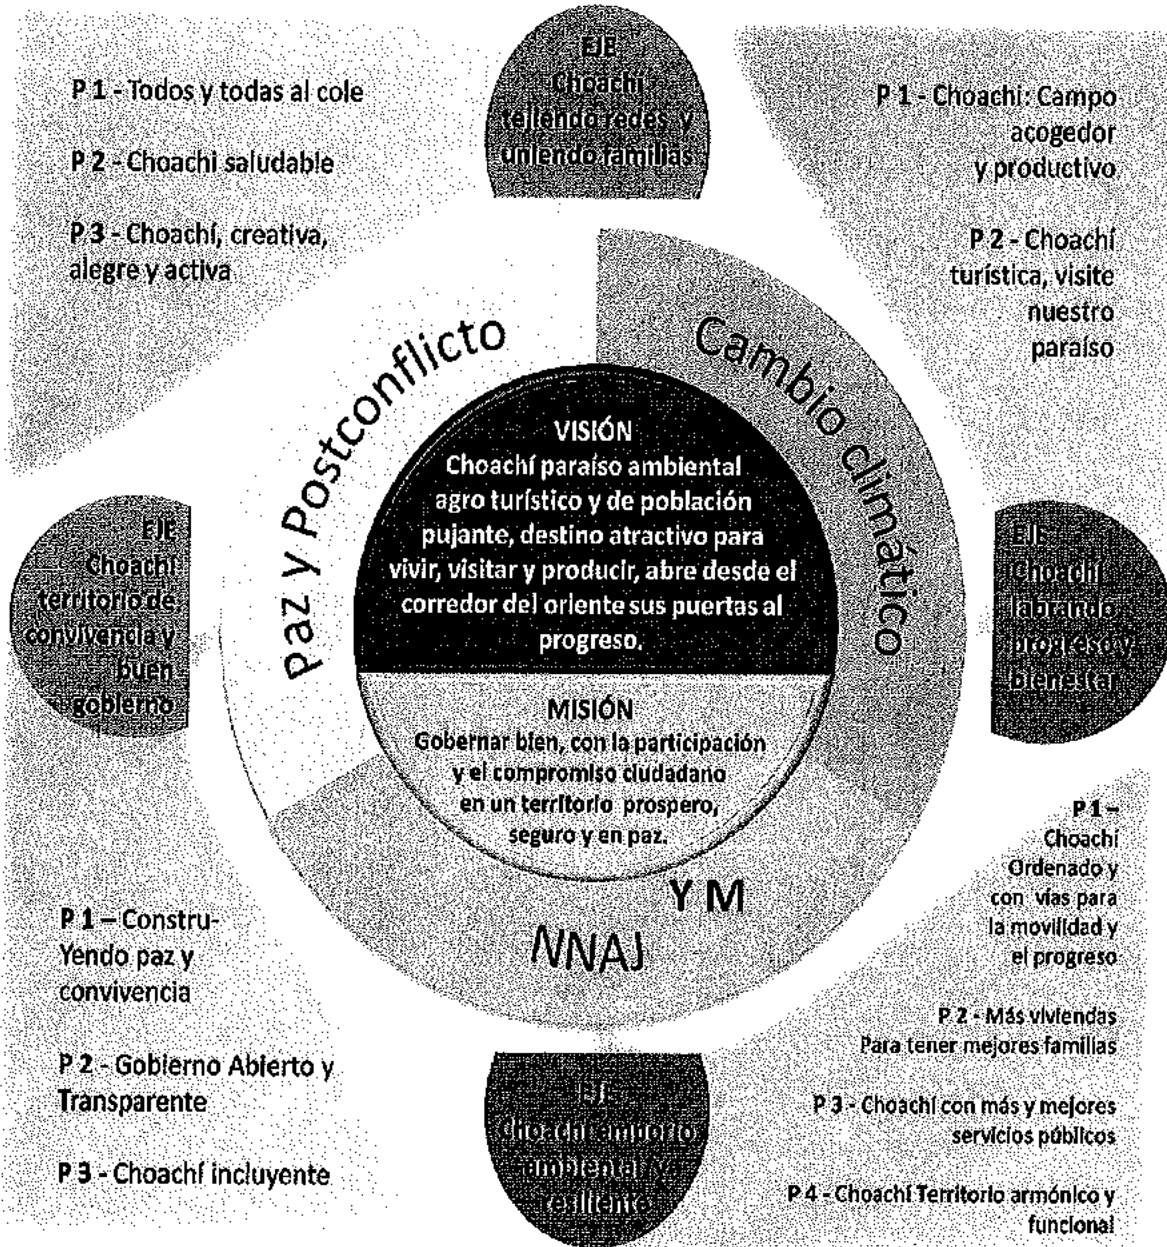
EJE
Choachí tejiendo redes y uniendo familias

P 1 - Todos y todas al cole

P 2 - Choachí saludable

P 3 - Choachí, creativa, alegre y activa

P 1 - Choachí: Campo acogedor y productivo

P 2 - Choachí turística, visite nuestro paraíso

Paz y Postconflicto

Cambio climático

VISIÓN
Choachí paraíso ambiental agro turístico y de población pujante, destino atractivo para vivir, visitar y producir, abre desde el corredor del oriente sus puertas al progreso.

MISIÓN
Gobernar bien, con la participación y el compromiso ciudadano en un territorio prospero, seguro y en paz.

EJE
Choachí territorio de convivencia y buen gobierno

EJE
Choachí labrando progreso y bienestar

Y M

NNAJ

P 1 – Choachí Ordenado y con vías para la movilidad y el progreso

P 2 - Más viviendas Para tener mejores familias

P 3 - Choachí con más y mejores servicios públicos

P 4 - Choachí Territorio armónico y funcional

P 1 – Construyendo paz y convivencia

P 2 - Gobierno Abierto y Transparente

P 3 - Choachí incluyente

EJE
Choachí emporio ambiental y resiliente